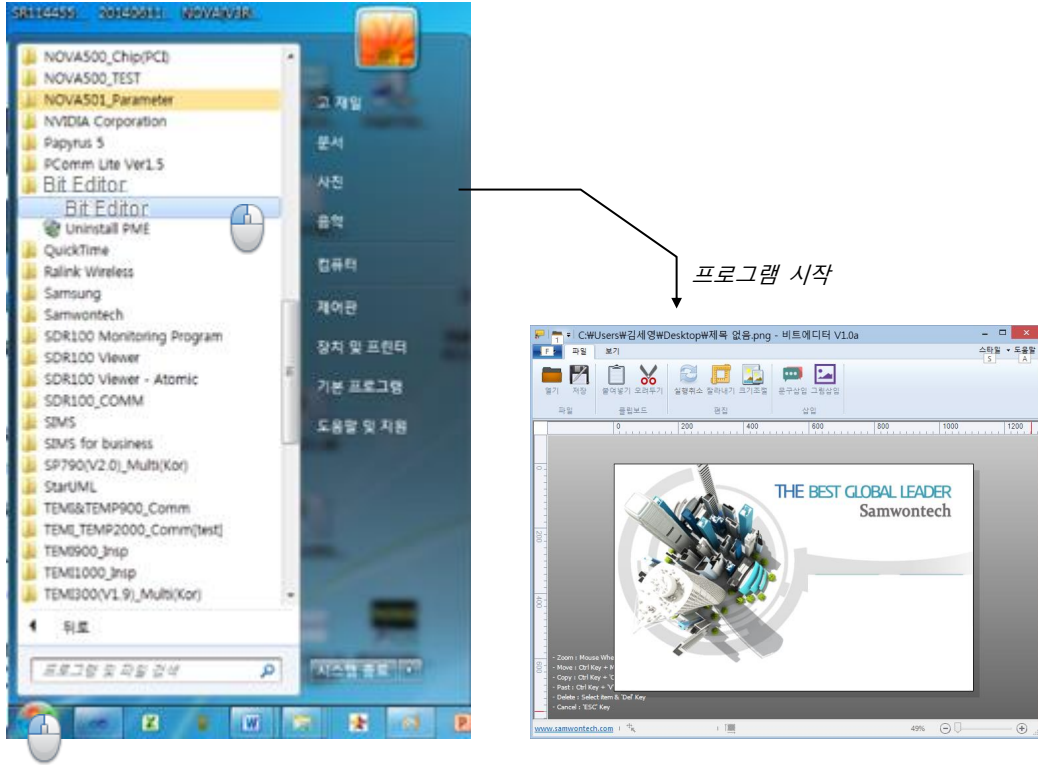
SR114455 20140611 NOVA_V3R

NOVA500_Chip(PCI)
NOVA500_TEST
NOVA501_Parameter
NVIDIA Corporation
Papyrus 5
PComm Lite Ver1.5
Bit Editor
Bit Editor
Uninstall PME
QuickTime
Ralink Wireless
Samsung
Samwontech
SDR100 Monitoring Program
SDR100 Viewer
SDR100 Viewer - Atomic
SDR100_COMM
SIMS
SIMS for business
SP790(V2.0)_Multi(Kor)
StarUML
TEM&TEMP900_Comm
TEMI_TEMP2000_Comm(test)
TEMI900_Insp
TEMI1000_Insp
TEMI300(V1.9)_Multi(Kor)
뒤로
프로그램 및 파일 검색

고 재일
문서
사진
음악
컴퓨터
제어판
장치 및 프린터
기본 프로그램
도움말 및 지원
시스템 종료

프로그램 시작

C:₩Users₩김세영₩Desktop₩제목 없음.png - 비트에디터 V1.0a
파일 보기
스타일 도움말
열기 저장 붙여넣기 오려두기 실행취소 잘라내기 크기조절 문구삽입 그림삽입
파일 클립보드 편집 삽입
0 200 400 600 800 1000 1200
THE BEST GLOBAL LEADER
Samwontech
- Zoom : Mouse Whe
- Move : Ctrl Key + M
- Copy : Ctrl Key + 'C'
- Past : Ctrl Key + 'V'
- Delete : Select item & 'Del' Key
- Cancel : 'ESC' Key
www.samwontech.com
49%